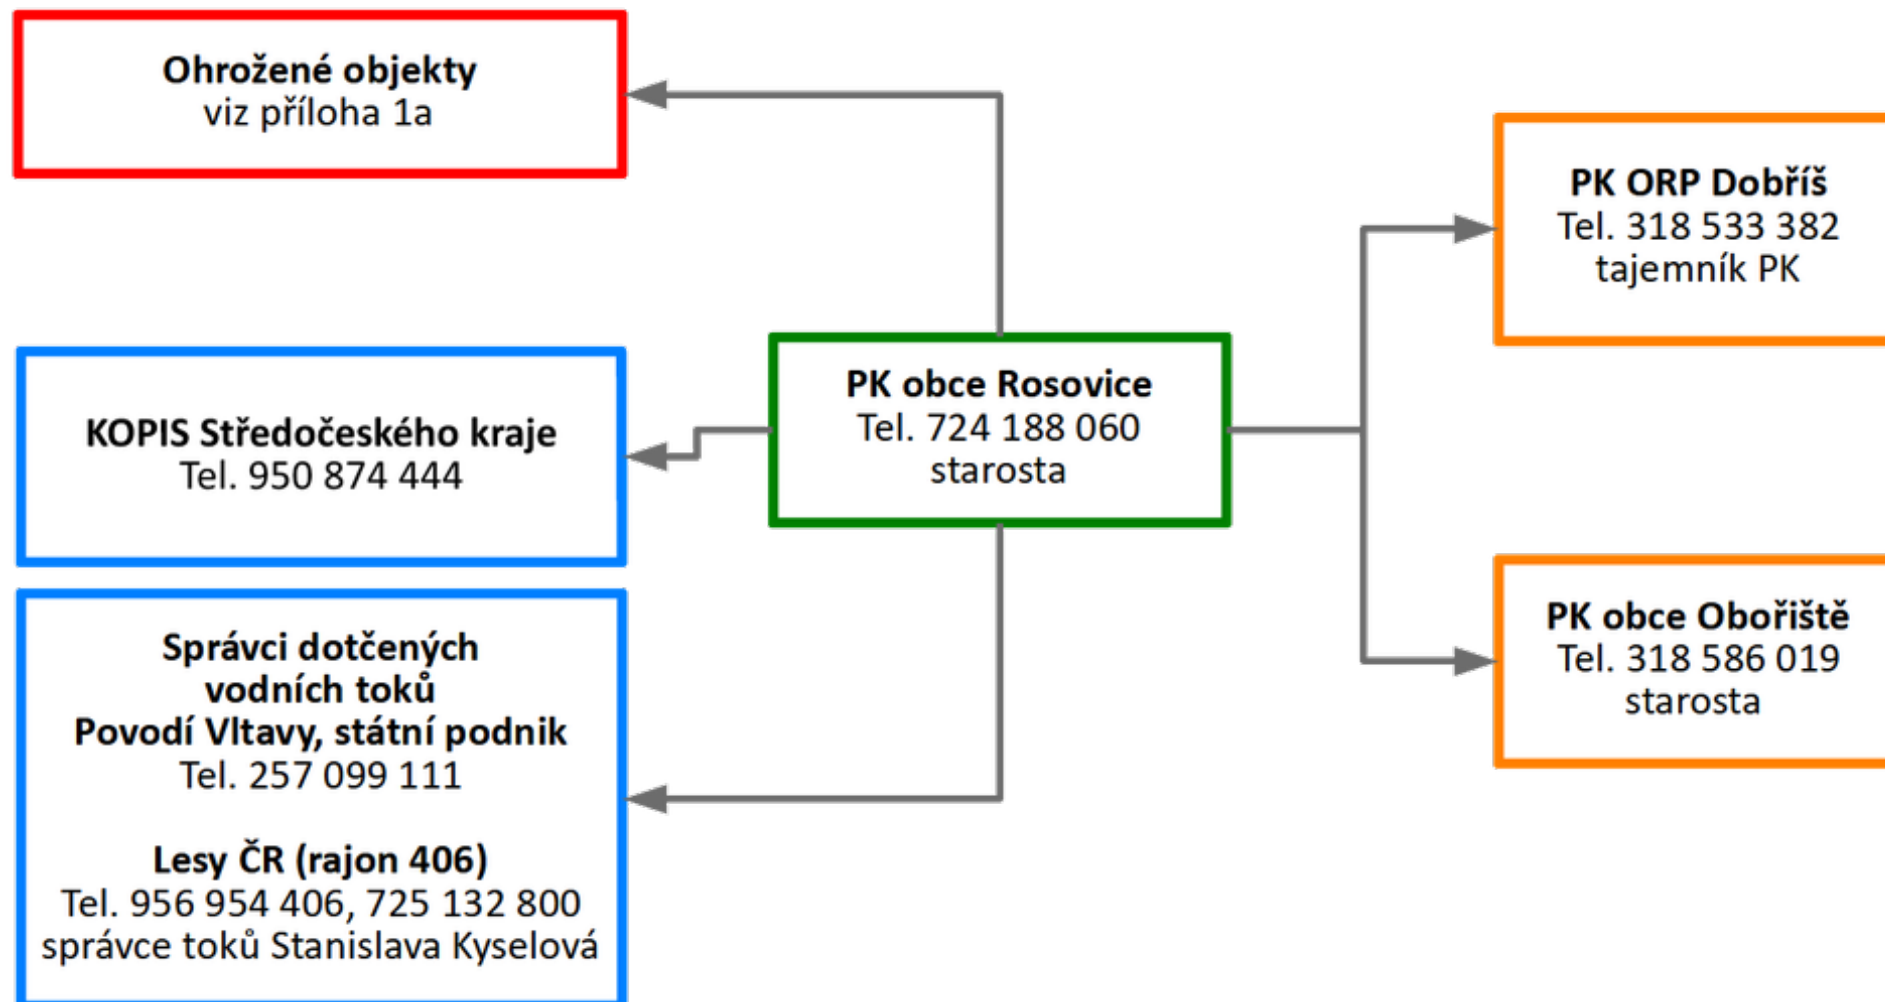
Ohrožené objekty
viz příloha 1a

PK ORP Dobříš
Tel. 318 533 382
tajemník PK

KOPIS Středočeského kraje
Tel. 950 874 444

PK obce Rosovice
Tel. 724 188 060
starosta

PK obce Obořiště
Tel. 318 586 019
starosta

Správci dotčených vodních toků
Povodí Vltavy, státní podnik
Tel. 257 099 111

Lesy ČR (rajon 406)
Tel. 956 954 406, 725 132 800
správce toků Stanislava Kyselová